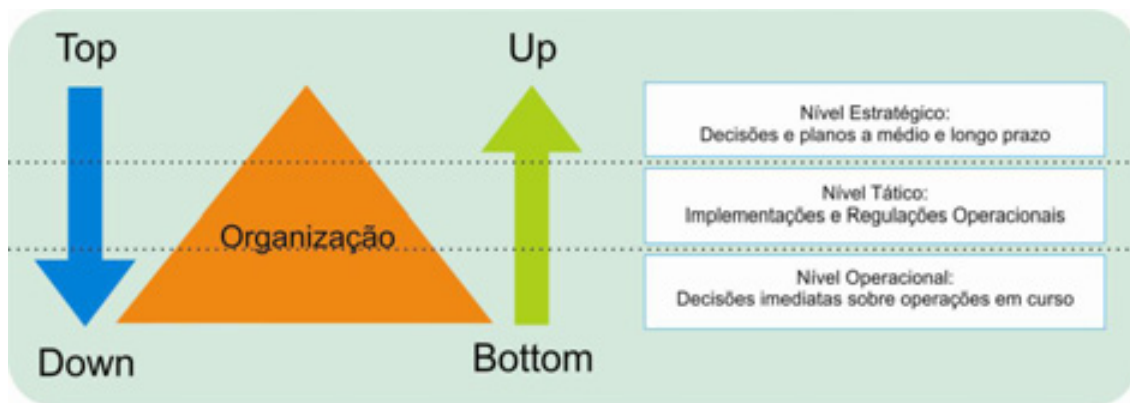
Top

Down

Organização

Up

Bottom

Nível Estratégico:
Decisões e planos a médio e longo prazo

Nível Tático:
Implementações e Regulações Operacionais

Nível Operacional:
Decisões imediatas sobre operações em curso